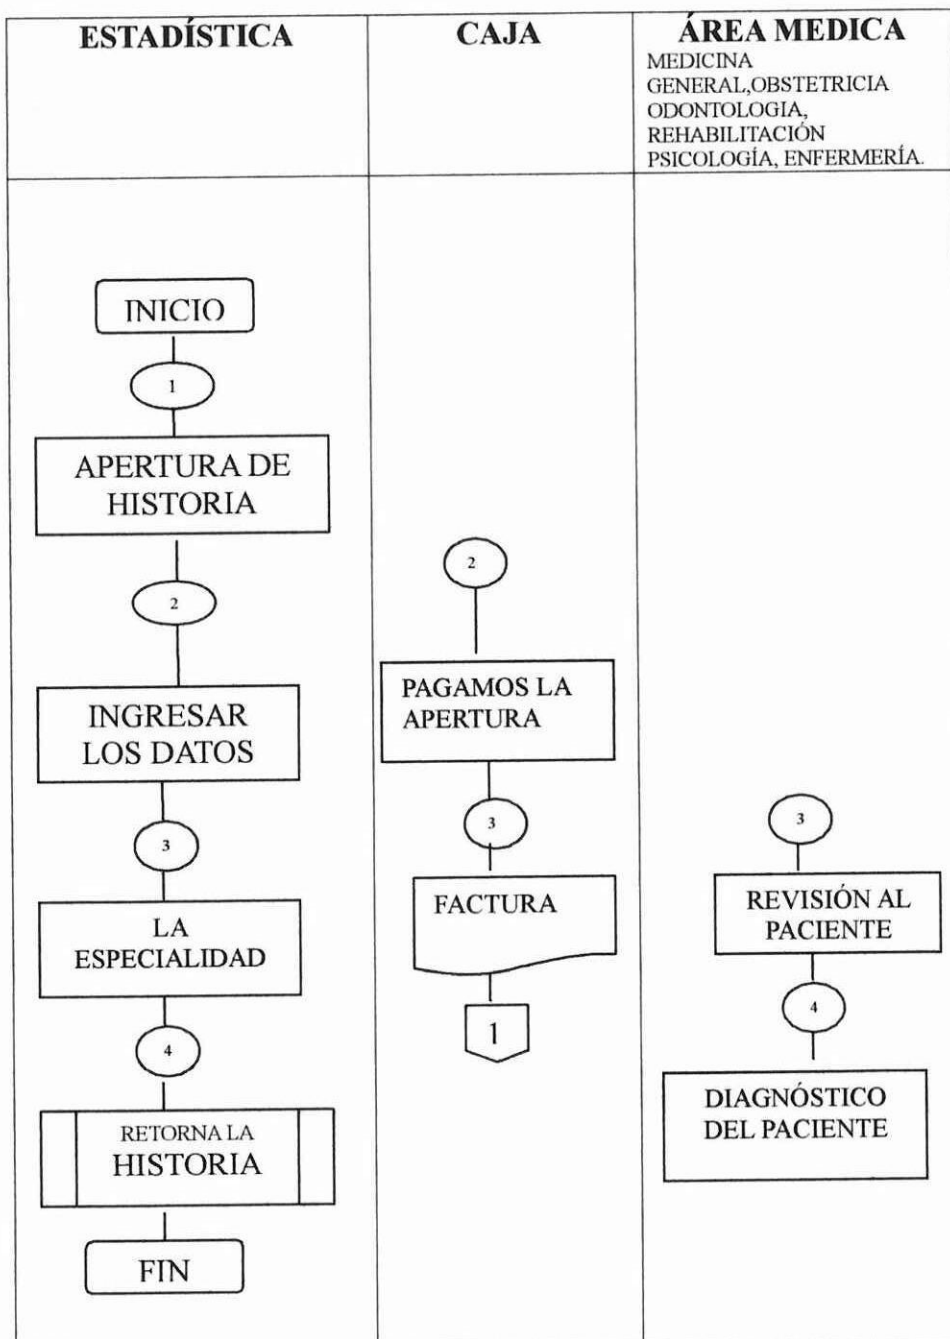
| ESTADÍSTICA | CAJA | ÁREA MEDICA MEDICINA GENERAL,OBSTETRICIA ODONTOLOGIA, REHABILITACIÓN PSICOLOGÍA, ENFERMERÍA. |
|---|---|---|

INICIO
1
APERTURA DE HISTORIA
2
INGRESAR LOS DATOS
3
LA ESPECIALIDAD
4
RETORNA LA HISTORIA
FIN

2
PAGAMOS LA APERTURA
3
FACTURA
1

3
REVISIÓN AL PACIENTE
4
DIAGNÓSTICO DEL PACIENTE